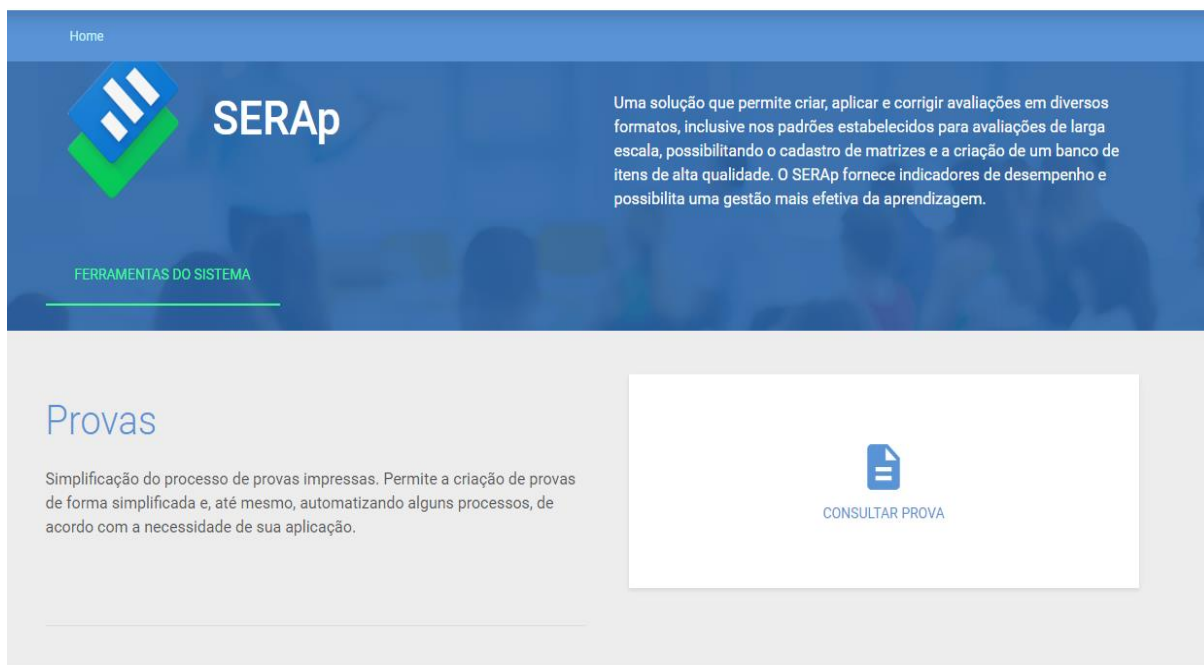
Home

SERAp

Uma solução que permite criar, aplicar e corrigir avaliações em diversos formatos, inclusive nos padrões estabelecidos para avaliações de larga escala, possibilitando o cadastro de matrizes e a criação de um banco de itens de alta qualidade. O SERAp fornece indicadores de desempenho e possibilita uma gestão mais efetiva da aprendizagem.

FERRAMENTAS DO SISTEMA

Provas

Simplificação do processo de provas impressas. Permite a criação de provas de forma simplificada e, até mesmo, automatizando alguns processos, de acordo com a necessidade de sua aplicação.

CONSULTAR PROVA